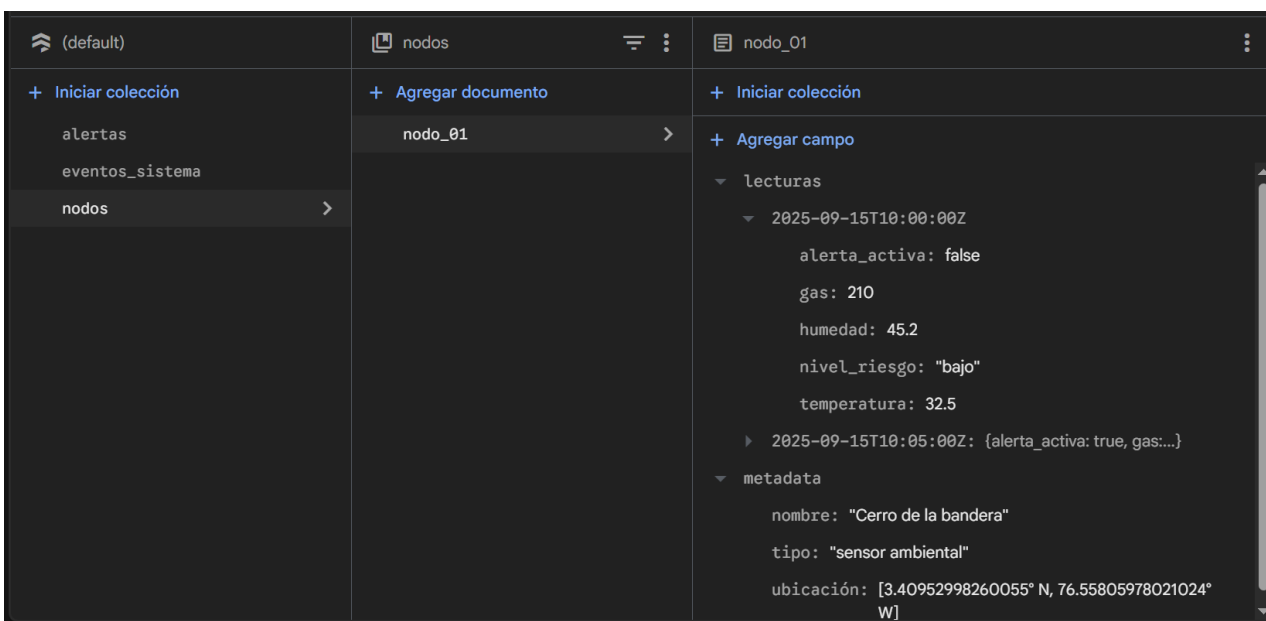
(default)

+ Iniciar colección

alertas

eventos_sistema

nodos

nodos

+ Agregar documento

nodo_01

nodo_01

+ Iniciar colección

+ Agregar campo

lecturas

2025-09-15T10:00:00Z

alerta_activa: false

gas: 210

humedad: 45.2

nivel_riesgo: "bajo"

temperatura: 32.5

2025-09-15T10:05:00Z: {alerta_activa: true, gas:...}

metadata

nombre: "Cerro de la bandera"

tipo: "sensor ambiental"

ubicación: [3.40952998260055° N, 76.55805978021024° W]